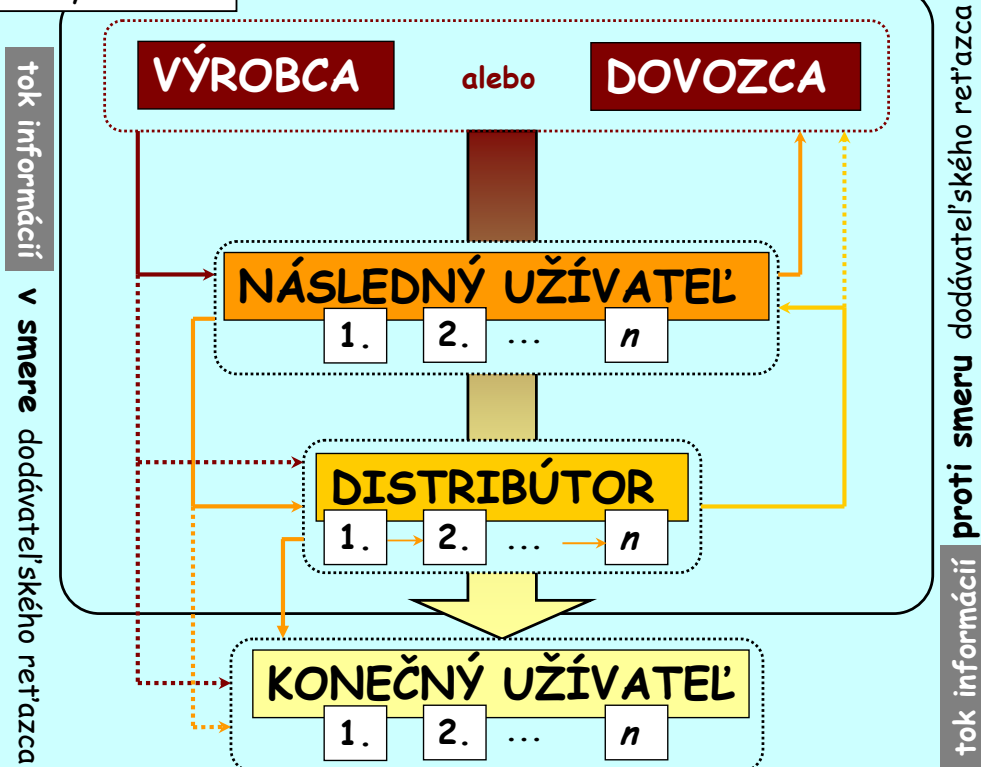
tok informácií v smere dodávateľského reťazca

VÝROBCA alebo DOVOZCA

NÁSLEDNÝ UŽÍVATEĽ
1. 2. ... n

DISTRIBÚTOR
1. 2. ... n

KONEČNÝ UŽÍVATEĽ
1. 2. ... n

tok informácií proti smeru dodávateľského reťazca